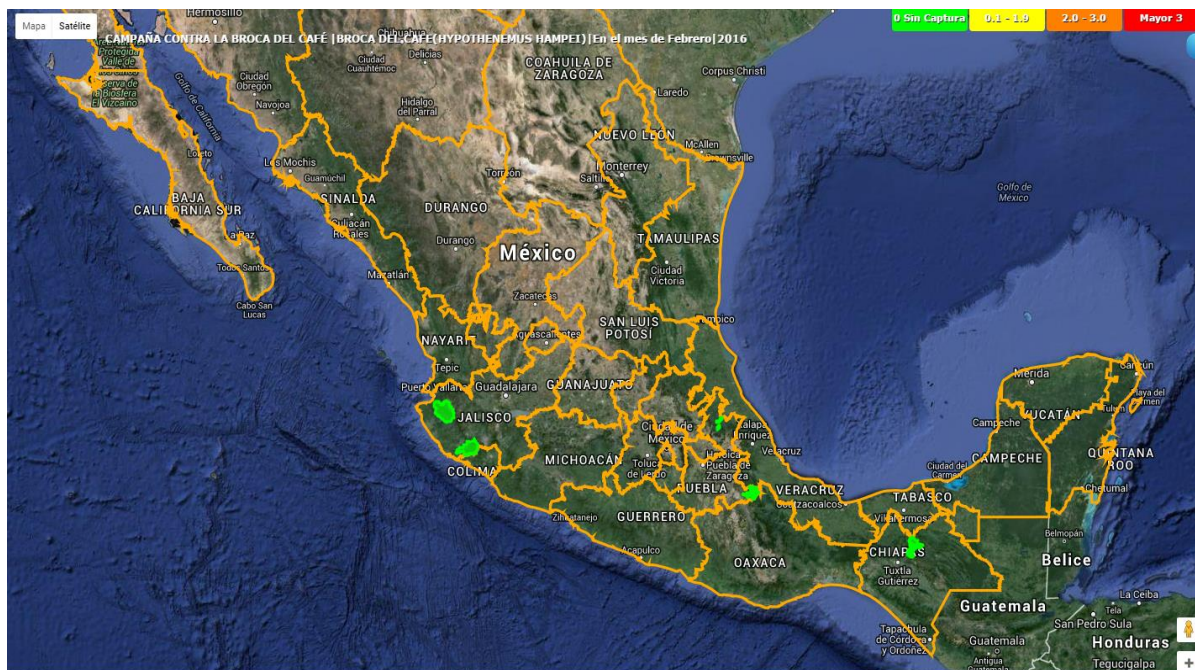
Mapa Satélite

CAMPAÑA CONTRA LA BROCA DEL CAFÉ |BROCA DEL CAFÉ(HYPOTHENEMUS HAMPEI)|En el mes de Febrero|2016

0 Sin Captura 0.1 - 1.9 2.0 - 3.0 Mayor 3

Hermosillo
Chihuahua
Delicias
Ciudad Cuauhtémoc
COAHUILA DE ZARAGOZA
Corpus Christi
Ciudad Obregón
Navojoa
Golfo de California
Hidalgo del Parral
Laredo
NUEVO LEÓN
McAllen
Brownsville
Loreto
Los Mochis
Guamuchil
Torreón
Monterrey
Saltillo
Golfo de México
BAJA CALIFORNIA SUR
SINALOA
Culiacán Rosales
DURANGO
La Paz
Durango
México
TAMAULIPAS
Todos Santos
Mazatlán
Ciudad Victoria
Cabo San Lucas
Zacatecas
Tampico
NAYARIT
Aguascalientes
SAN LUIS POTOSÍ
Tepic
Puerto Vallarta
Guadalajara
GUANAJUATO
Mérida
Cancún
JALISCO
YUCATÁN
Campeche
Xalapa-Enríquez
Ciudad de México
Veracruz
COLIMA
MICHOACÁN
Toluca de Lerdo
Heroica Puebla de Zaragoza
Ciudad del Carmen
CAMPECHE
QUINTANA ROO
PUEBLA
VERACRUZ
Chetumal
TABASCO
Coatzacoalcos
Zihuatanejo
GUERRERO
Villahermosa
Belmopán
Acapulco
OAXACA
CHIAPAS
Belice
Tuxtla Gutiérrez
Guatemala
La Ceiba
Tela
San Pedro Sula
Tapachula de Córdova y Ordóñez
Guatemala
Honduras
Antigua Guatemala
Tegucigalpa